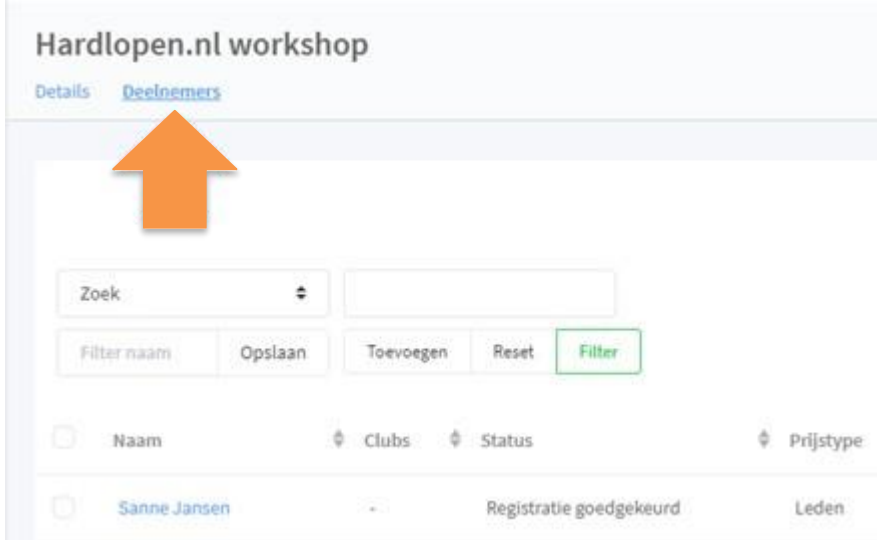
Hardlopen.nl workshop

Details Deelnemers

Zoek

Filter naam Opslaan Toevoegen Reset Filter

| | Naam | Clubs | Status | Prijstype |
|---|---|---|---|---|
| | Sanne Jansen | - | Registratie goedgekeurd | Leden |